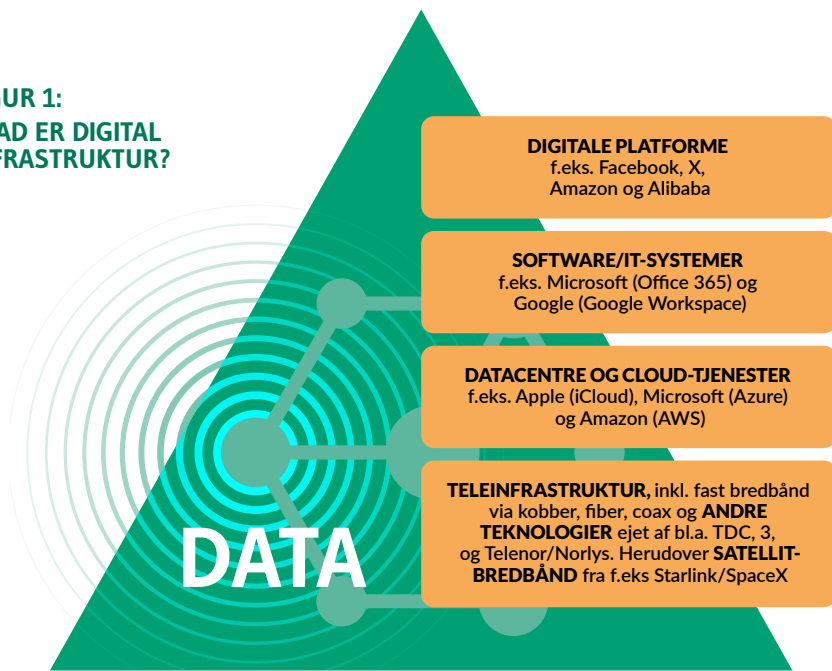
UR 1:
AD ER DIGITAL
FRASTRUKTUR?

DIGITALE PLATFORME
f.eks. Facebook, X, Amazon og Alibaba

SOFTWARE/IT-SYSTEMER
f.eks. Microsoft (Office 365) og Google (Google Workspace)

DATACENTRE OG CLOUD-TJENESTER
f.eks. Apple (iCloud), Microsoft (Azure) og Amazon (AWS)

TELEINFRASTRUKTUR, inkl. fast bredbånd via kobber, fiber, coax og ANDRE TEKNOLOGIER ejet af bl.a. TDC, 3, og Telenor/Norlys. Herudover SATELLITBREDBÅND fra f.eks Starlink/SpaceX

DATA